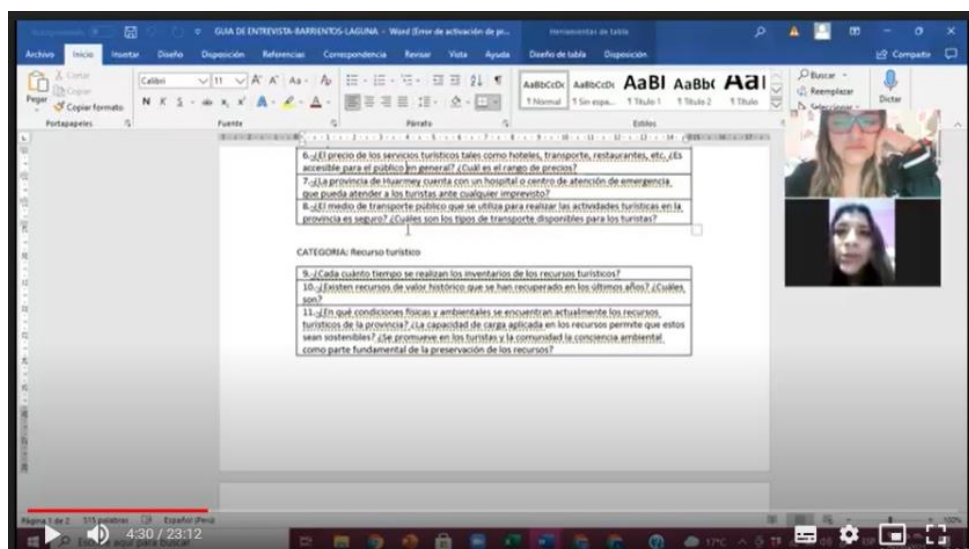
GUIA DE ENTREVISTA-BARRIENTOS-LAGUNA - Word (Error de activación de pr...

Herramientas de tabla

Archivo Inicio Insertar Diseño Disposición Referencias Correspondencia Revisar Vista Ayuda Diseño de tabla Disposición

Compartir

Cortar
Copiar
Pegar
Copiar formato
Portapapeles

Calibri 11
N K S
Fuente

Párrafo

AaBbCcDc AaBbCcDc AaBl AaBbC AaI
¶ Normal ¶ Sin espa... Título 1 Título 2 Título
Estilos

Buscar
Reemplazar
Seleccionar

Dictar

| 6.-¿El precio de los servicios turísticos tales como hoteles, transporte, restaurantes, etc. ¿Es accesible para el público en general? ¿Cuál es el rango de precios? |
|---|
| 7.-¿La provincia de Huarmey cuenta con un hospital o centro de atención de emergencia que pueda atender a los turistas ante cualquier imprevisto? |
| 8.-¿El medio de transporte público que se utiliza para realizar las actividades turísticas en la provincia es seguro? ¿Cuáles son los tipos de transporte disponibles para los turistas? |

CATEGORIA: Recurso turístico

| 9.-¿Cada cuánto tiempo se realizan los inventarios de los recursos turísticos? |
|---|
| 10.-¿Existen recursos de valor histórico que se han recuperado en los últimos años? ¿Cuáles son? |
| 11.-¿En qué condiciones físicas y ambientales se encuentran actualmente los recursos turísticos de la provincia? ¿La capacidad de carga aplicada en los recursos permite que estos sean sostenibles? ¿Se promueve en los turistas y la comunidad la conciencia ambiental como parte fundamental de la preservación de los recursos? |

Página 1 de 2 515 palabras Español (Perú)

4:30 / 23:12

Escribe aquí para buscar

17°C